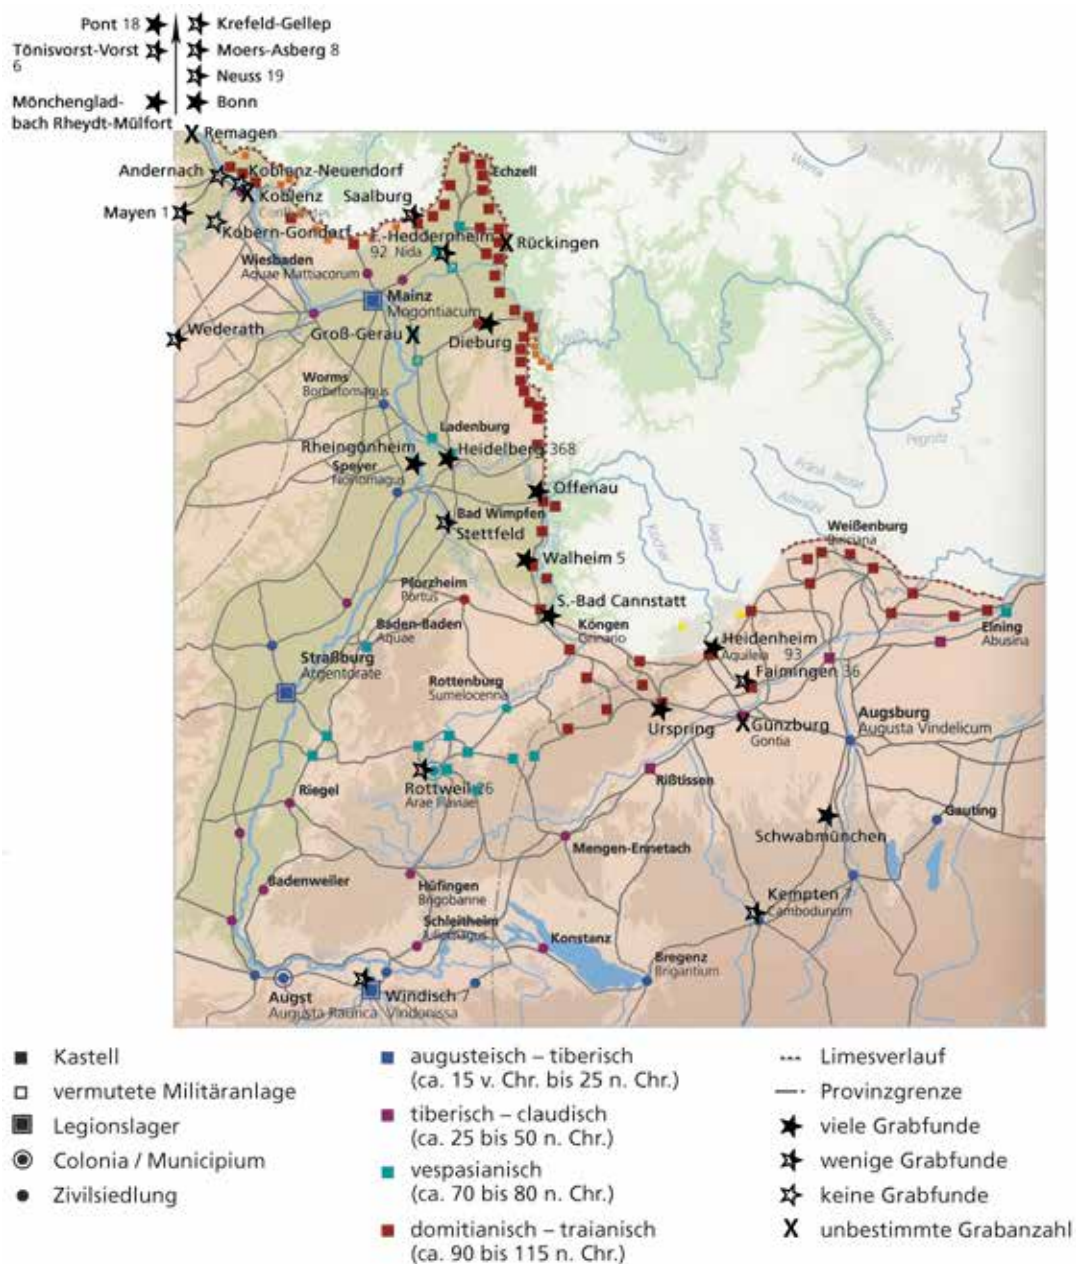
Pont 18
Tönisvorst-Vorst 6
Mönchengladbach Rheydt-Mülfort
Krefeld-Gellep
Moers-Asberg 8
Neuss 19
Bonn
Remagen
Andernach
Koblenz-Neuendorf
Koblenz
Mayen 1
Kobern-Gondorf
Saalburg
Echzell
F.-Heddernheim
92 Nida
Rückingen
Wiesbaden
Aquae Mattiacorum
Mainz
Mogontiacum
Wederath
Groß-Gerau
Dieburg
Worms
Borbetomagus
Ladenburg
Rheingönheim
Speyer
Noviomagus
Heidelberg 368
Offenau
Bad Wimpfen
Stettfeld
Walheim 5
Weißenburg
Biriciana
Pforzheim
Portus
S.-Bad Cannstatt
Köngen
Grinario
Baden-Baden
Aquae
Heidenheim
Aquileia
93
Eining
Abusina
Straßburg
Argentorate
Rottenburg
Sumelocenna
Faimingen 36
Urspring
Günzburg
Gontia
Augsburg
Augusta Vindelicum
Rottweil 26
Arae Flaviae
Rißtissen
Riegel
Gauting
Schwabmünchen
Mengen-Ennetach
Badenweiler
Hüfingen
Brigobanne
Kempten 7
Cambodunum
Schleitheim
Iuliomagus
Konstanz
Bregenz
Brigantium
Augst
Augusta Raurica
Windisch 7
Vindonissa

Kastell
vermutete Militäranlage
Legionslager
Colonia / Municipium
Zivilsiedlung

augusteisch – tiberisch (ca. 15 v. Chr. bis 25 n. Chr.)
tiberisch – claudisch (ca. 25 bis 50 n. Chr.)
vespasianisch (ca. 70 bis 80 n. Chr.)
domitianisch – traianisch (ca. 90 bis 115 n. Chr.)

Limesverlauf
Provinzgrenze
viele Grabfunde
wenige Grabfunde
keine Grabfunde
unbestimmte Grabanzahl